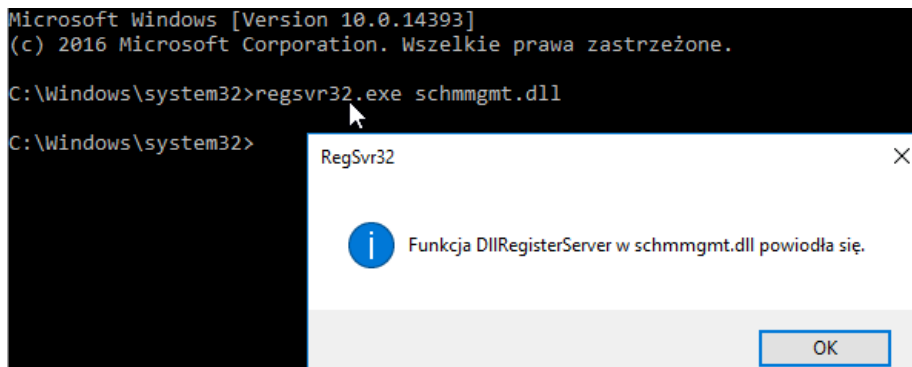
Microsoft Windows [Version 10.0.14393]
(c) 2016 Microsoft Corporation. Wszelkie prawa zastrzeżone.

C:\Windows\system32>regsvr32.exe schmmgmt.dll

C:\Windows\system32>

RegSvr32

Funkcja DllRegisterServer w schmmgmt.dll powiodła się.

OK